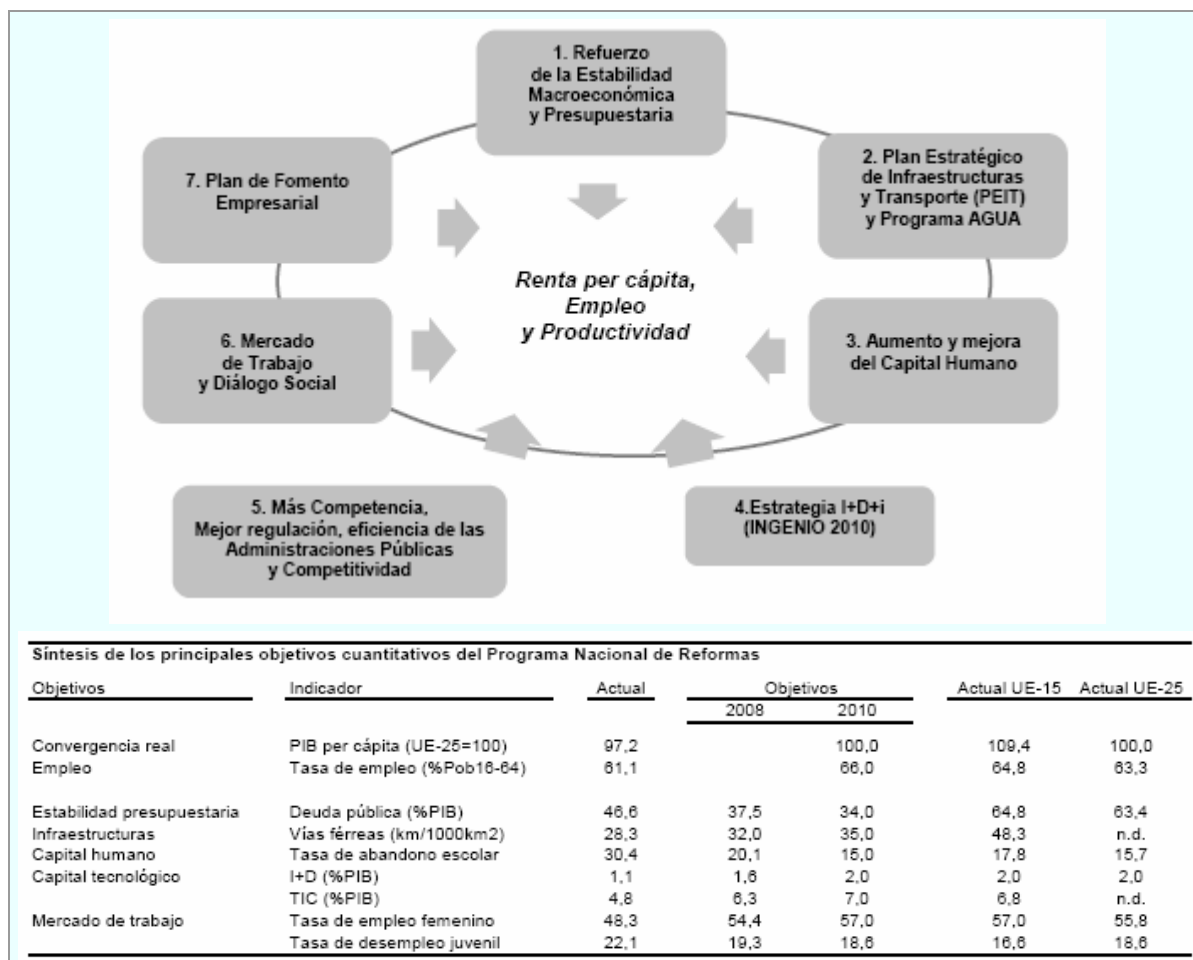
1. Refuerzo de la Estabilidad Macroeconómica y Presupuestaria

2. Plan Estratégico de Infraestructuras y Transporte (PEIT) y Programa AGUA

3. Aumento y mejora del Capital Humano

4.Estrategia I+D+i (INGENIO 2010)

5. Más Competencia, Mejor regulación, eficiencia de las Administraciones Públicas y Competitividad

6. Mercado de Trabajo y Diálogo Social

7. Plan de Fomento Empresarial

Renta per cápita, Empleo y Productividad

Síntesis de los principales objetivos cuantitativos del Programa Nacional de Reformas

| Objetivos | Indicador | Actual | Objetivos 2008 | Objetivos 2010 | Actual UE-15 | Actual UE-25 |
|---|---|---|---|---|---|---|
| Convergencia real | PIB per cápita (UE-25=100) | 97,2 | | 100,0 | 109,4 | 100,0 |
| Empleo | Tasa de empleo (%Pob16-64) | 61,1 | | 66,0 | 64,8 | 63,3 |
| Estabilidad presupuestaria | Deuda pública (%PIB) | 46,6 | 37,5 | 34,0 | 64,8 | 63,4 |
| Infraestructuras | Vías férreas (km/1000km2) | 28,3 | 32,0 | 35,0 | 48,3 | n.d. |
| Capital humano | Tasa de abandono escolar | 30,4 | 20,1 | 15,0 | 17,8 | 15,7 |
| Capital tecnológico | I+D (%PIB) | 1,1 | 1,6 | 2,0 | 2,0 | 2,0 |
| | TIC (%PIB) | 4,8 | 6,3 | 7,0 | 6,8 | n.d. |
| Mercado de trabajo | Tasa de empleo femenino | 48,3 | 54,4 | 57,0 | 57,0 | 55,8 |
| | Tasa de desempleo juvenil | 22,1 | 19,3 | 18,6 | 16,6 | 18,6 |